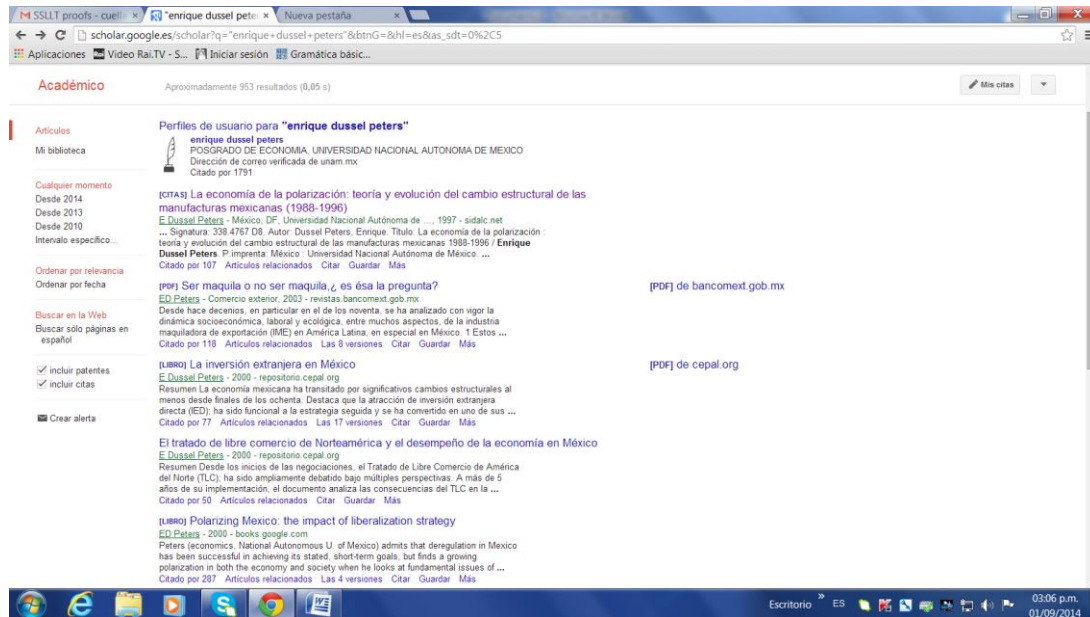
M SSLLT proofs - cuell × "enrique dussel pete × Nueva pestaña ×

scholar.google.es/scholar?q="enrique+dussel+peters"&btnG=&hl=es&as_sdt=0%2C5

Aplicaciones Video Rai.TV - S... Iniciar sesión Gramática básic...

Académico

Aproximadamente 953 resultados (0,05 s)

Mis citas

Artículos
Mi biblioteca

Cualquier momento
Desde 2014
Desde 2013
Desde 2010
Intervalo específico...

Ordenar por relevancia
Ordenar por fecha

Buscar en la Web
Buscar sólo páginas en español

incluir patentes
incluir citas

Crear alerta

Perfiles de usuario para "enrique dussel peters"

enrique dussel peters
POSGRADO DE ECONOMIA, UNIVERSIDAD NACIONAL AUTONOMA DE MEXICO
Dirección de correo verificada de unam.mx
Citado por 1791

[CITAS] La economía de la polarización: teoría y evolución del cambio estructural de las manufacturas mexicanas (1988-1996)
E Dussel Peters - México, DF, Universidad Nacional Autónoma de ..., 1997 - sidalc.net
... Signatura: 338.4767 D8. Autor: Dussel Peters, Enrique. Titulo: La economía de la polarización : teoría y evolución del cambio estructural de las manufacturas mexicanas 1988-1996 / Enrique Dussel Peters. P.imprenta: México : Universidad Nacional Autónoma de México. ...
Citado por 107 Artículos relacionados Citar Guardar Más

[PDF] Ser maquila o no ser maquila,¿ es ésa la pregunta?
ED Peters - Comercio exterior, 2003 - revistas.bancomext.gob.mx
Desde hace decenios, en particular en el de los noventa, se ha analizado con vigor la dinámica socioeconómica, laboral y ecológica, entre muchos aspectos, de la industria maquiladora de exportación (IME) en América Latina, en especial en México. 1 Estos ...
Citado por 118 Artículos relacionados Las 8 versiones Citar Guardar Más

[PDF] de bancomext.gob.mx

[LIBRO] La inversión extranjera en México
E Dussel Peters - 2000 - repositorio.cepal.org
Resumen La economía mexicana ha transitado por significativos cambios estructurales al menos desde finales de los ochenta. Destaca que la atracción de inversión extranjera directa (IED); ha sido funcional a la estrategia seguida y se ha convertido en uno de sus ...
Citado por 77 Artículos relacionados Las 17 versiones Citar Guardar Más

[PDF] de cepal.org

El tratado de libre comercio de Norteamérica y el desempeño de la economía en México
E Dussel Peters - 2000 - repositorio.cepal.org
Resumen Desde los inicios de las negociaciones, el Tratado de Libre Comercio de América del Norte (TLC); ha sido ampliamente debatido bajo múltiples perspectivas. A más de 5 años de su implementación, el documento analiza las consecuencias del TLC en la ...
Citado por 50 Artículos relacionados Citar Guardar Más

[LIBRO] Polarizing Mexico: the impact of liberalization strategy
ED Peters - 2000 - books.google.com
Peters (economics, National Autonomous U. of Mexico) admits that deregulation in Mexico has been successful in achieving its stated, short-term goals, but finds a growing polarization in both the economy and society when he looks at fundamental issues of ...
Citado por 287 Artículos relacionados Las 4 versiones Citar Guardar Más

Escritorio ES 03:06 p.m. 01/09/2014